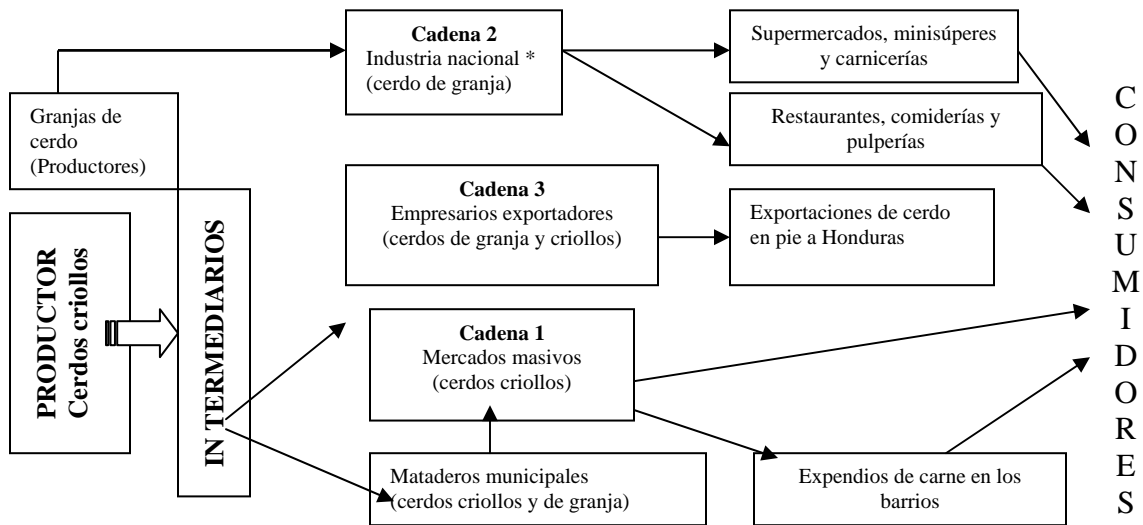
Granjas de cerdo (Productores)

PRODUCTOR Cerdos criollos

IN TERMEDIARIOS

Cadena 2
Industria nacional *
(cerdo de granja)

Supermercados, minisúperes y carnicerías

Restaurantes, comiderías y pulperías

Cadena 3
Empresarios exportadores
(cerdos de granja y criollos)

Exportaciones de cerdo en pie a Honduras

Cadena 1
Mercados masivos
(cerdos criollos)

Mataderos municipales
(cerdos criollos y de granja)

Expendios de carne en los barrios

C
O
N
S
U
M
I
D
O
R
E
S